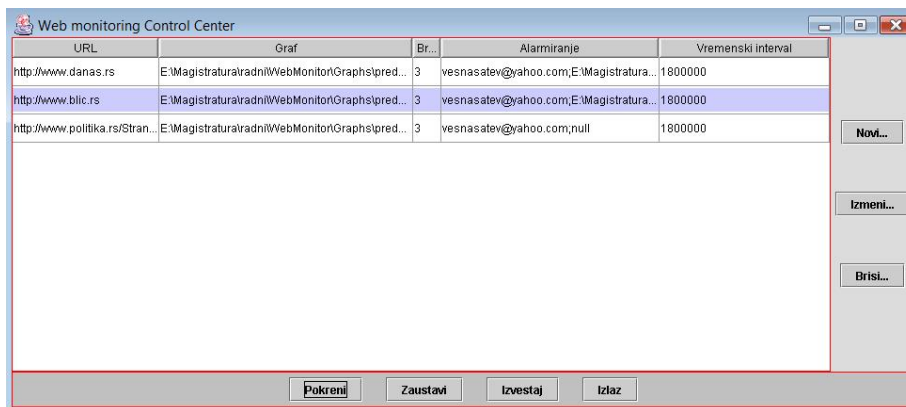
Web monitoring Control Center

| URL | Graf | Br... | Alarmiranje | Vremenski interval |
|---|---|---|---|---|
| http://www.danas.rs | E:\Magistratura\radni\WebMonitor\Graphs\pred... | 3 | vesnasatev@yahoo.com;E:\Magistratura... | 1800000 |
| http://www.blic.rs | E:\Magistratura\radni\WebMonitor\Graphs\pred... | 3 | vesnasatev@yahoo.com;E:\Magistratura... | 1800000 |
| http://www.politika.rs/Stran... | E:\Magistratura\radni\WebMonitor\Graphs\pred... | 3 | vesnasatev@yahoo.com;null | 1800000 |

Novi...

Izmeni...

Brisi...

Pokreni Zaustavi Izvestaj Izlaz